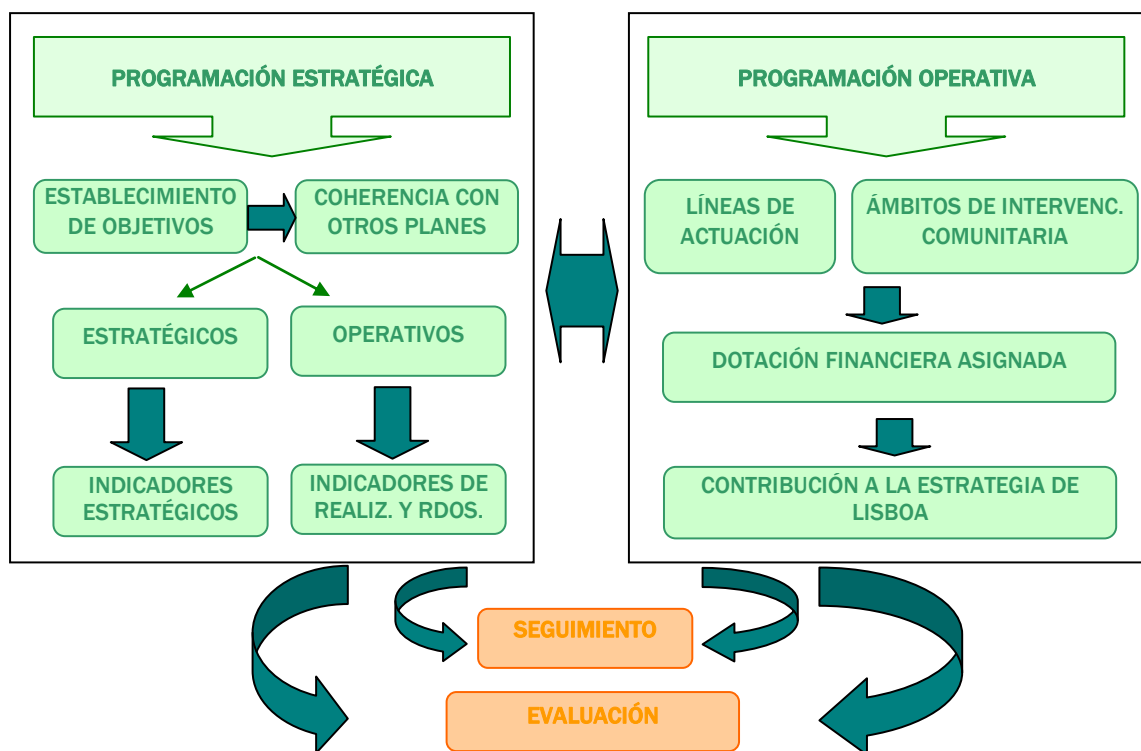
PROGRAMACIÓN ESTRATÉGICA

ESTABLECIMIENTO DE OBJETIVOS

COHERENCIA CON OTROS PLANES

ESTRATÉGICOS

OPERATIVOS

INDICADORES ESTRATÉGICOS

INDICADORES DE REALIZ. Y RDOS.

PROGRAMACIÓN OPERATIVA

LÍNEAS DE ACTUACIÓN

ÁMBITOS DE INTERVENC. COMUNITARIA

DOTACIÓN FINANCIERA ASIGNADA

CONTRIBUCIÓN A LA ESTRATEGIA DE LISBOA

SEGUIMIENTO

EVALUACIÓN